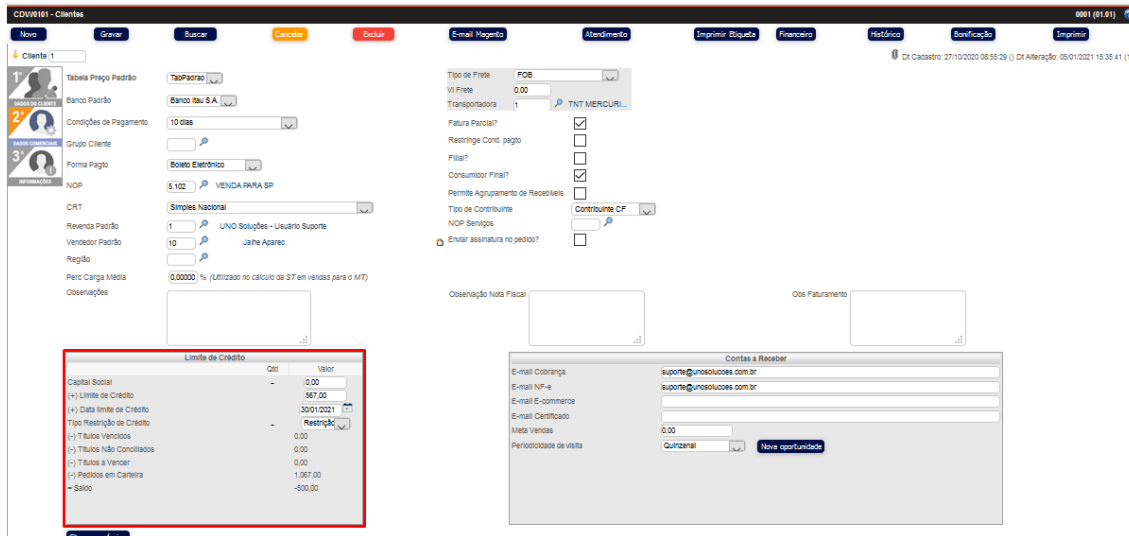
CDV0101 - Clientes

0001 (01.01)

Novo Gravar Buscar Cancelar Excluir E-mail Magento Atendimento Imprimir Etiqueta Financeiro Histórico Bonificação Imprimir

Cliente 1

Dt Cadastro: 27/10/2020 08:55:29 () Dt Alteração: 05/01/2021 15:35:41 (1

1° DADOS DO CLIENTE
2° DADOS COMERCIAIS
3° INFORMAÇÕES

Tabela Preço Padrão TabPadrao
Banco Padrão Banco Itau S.A.
Condições de Pagamento 10 dias
Grupo Cliente
Forma Pagto Boleto Eletrônico
NOP 5.102 VENDA PARA SP
CRT Simples Nacional
Revenda Padrão 1 UNO Soluções - Usuário Suporte
Vendedor Padrão 10 Jaihe Aparec
Região
Perc Carga Média 0,00000 % (Utilizado no cálculo da ST em vendas para o MT)
Observações

Tipo de Frete FOB
Vl Frete 0,00
Transportadora 1 TNT MERCURI...
Fatura Parcial?
Restringe Cond. pagto
Filial?
Consumidor Final?
Permite Agrupamento de Recebíveis
Tipo de Contribuinte Contribuinte CF
NOP Serviços
Enviar assinatura no pedido?

Observação Nota Fiscal

Obs Faturamento

Limite de Crédito

| | Qtd | Valor |
|---|---|---|
| Capital Social | - | 0,00 |
| (+) Limite de Crédito | | 567,00 |
| (+) Data limite de Crédito | | 30/01/2021 |
| Tipo Restrição de Crédito | - | Restrição |
| (-) Títulos Vencidos | | 0,00 |
| (-) Títulos Não Conciliados | | 0,00 |
| (-) Títulos a Vencer | | 0,00 |
| (-) Pedidos em Carteira | | 1.067,00 |
| = Saldo | | -500,00 |

Contas a Receber

E-mail Cobrança suporte@unosolucoes.com.br
E-mail NF-e suporte@unosolucoes.com.br
E-mail E-commerce
E-mail Certificado
Meta Vendas 0,00
Periodicidade de visita Quinzenal Nova oportunidade